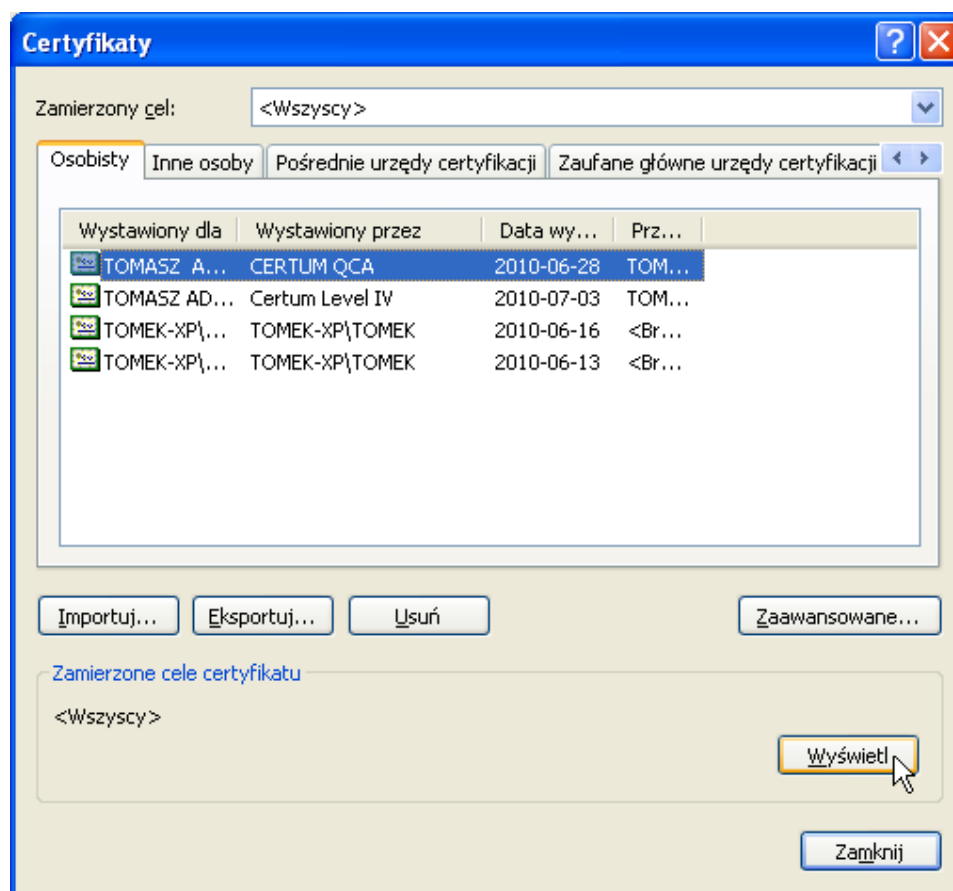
Certyfikaty

Zamierzony cel: <Wszyscy>

Osobisty | Inne osoby | Pośrednie urzędy certyfikacji | Zaufane główne urzędy certyfikacji

| Wystawiony dla | Wystawiony przez | Data wy... | Prz... |
|---|---|---|---|
| TOMASZ A... | CERTUM QCA | 2010-06-28 | TOM... |
| TOMASZ AD... | Certum Level IV | 2010-07-03 | TOM... |
| TOMEK-XP\... | TOMEK-XP\TOMEK | 2010-06-16 | <Br... |
| TOMEK-XP\... | TOMEK-XP\TOMEK | 2010-06-13 | <Br... |

Importuj... | Eksportuj... | Usuń | Zaawansowane...

Zamierzone cele certyfikatu

<Wszyscy>

Wyświetl

Zamknij